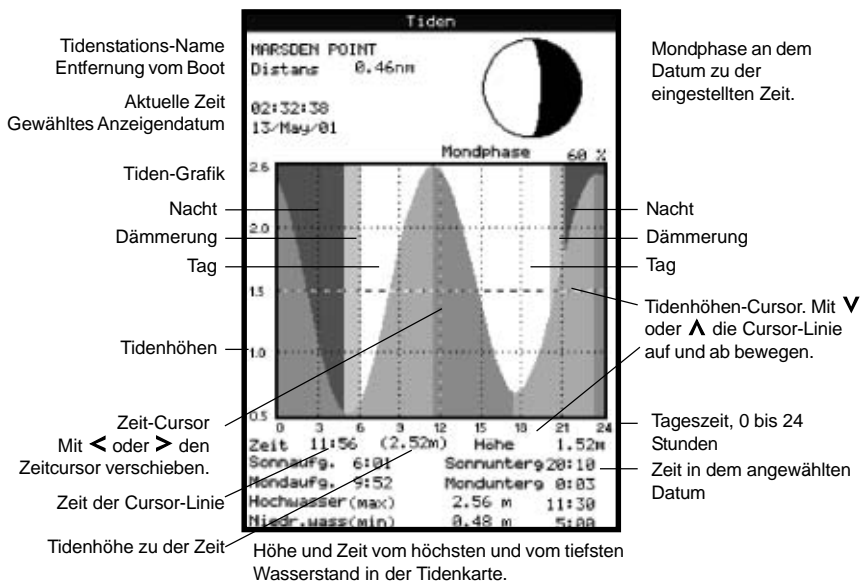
Tiden

Tidenstations-Name
Entfernung vom Boot

MARSDEN POINT
Distans 0.46nm

Mondphase an dem Datum zu der eingestellten Zeit.

Aktuelle Zeit
Gewähltes Anzeigendatum

02:32:38
13/May/01

Mondphase 60 %

Tiden-Grafik

Nacht
Dämmerung
Tag

Nacht
Dämmerung
Tag

2.5
2.0
1.5
1.0
0.5

Tidenhöhen-Cursor. Mit $\vee$ oder $\wedge$ die Cursor-Linie auf und ab bewegen.

Tidenhöhen

Zeit-Cursor
Mit $<$ oder $>$ den Zeitcursor verschieben.

0 3 6 9 12 15 18 21 24

Tageszeit, 0 bis 24 Stunden

Zeit 11:56 (2.52m) Höhe 1.52m
Sonnaufg. 6:01 Sonnunterg 20:10
Mondaufg. 9:52 Monduntere 0:03
Hochwasser(max) 2.56 m 11:30
Niedr.wass(min) 0.48 m 5:00

Zeit in dem angewählten Datum

Zeit der Cursor-Linie

Tidenhöhe zu der Zeit

Höhe und Zeit vom höchsten und vom tiefsten Wasserstand in der Tidenkarte.